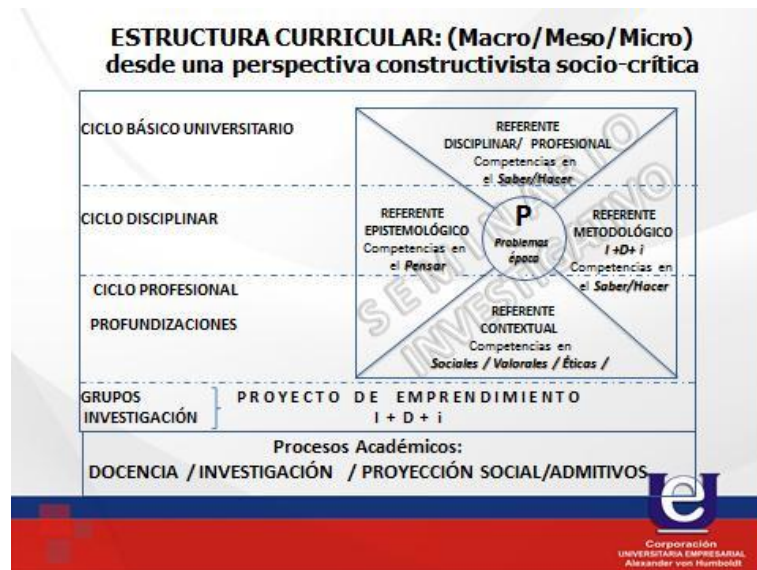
ESTRUCTURA CURRICULAR: (Macro/Meso/Micro) desde una perspectiva constructivista socio-crítica

CICLO BÁSICO UNIVERSITARIO

CICLO DISCIPLINAR

CICLO PROFESIONAL

PROFUNDIZACIONES

REFERENTE DISCIPLINAR/ PROFESIONAL Competencias en el Saber/Hacer

REFERENTE EPISTEMOLÓGICO Competencias en el Pensar

P

Problemas época

REFERENTE METODOLÓGICO I +D+ i Competencias en el Saber/Hacer

REFERENTE CONTEXTUAL Competencias en Sociales / Valorales / Éticas /

SEMINARIO INVESTIGATIVO

GRUPOS INVESTIGACIÓN

PROYECTO DE EMPRENDIMIENTO I + D + i

Procesos Académicos:

DOCENCIA / INVESTIGACIÓN / PROYECCIÓN SOCIAL/ADMITIVOS

e

Corporación UNIVERSITARIA EMPRESARIAL Alexander von Humboldt